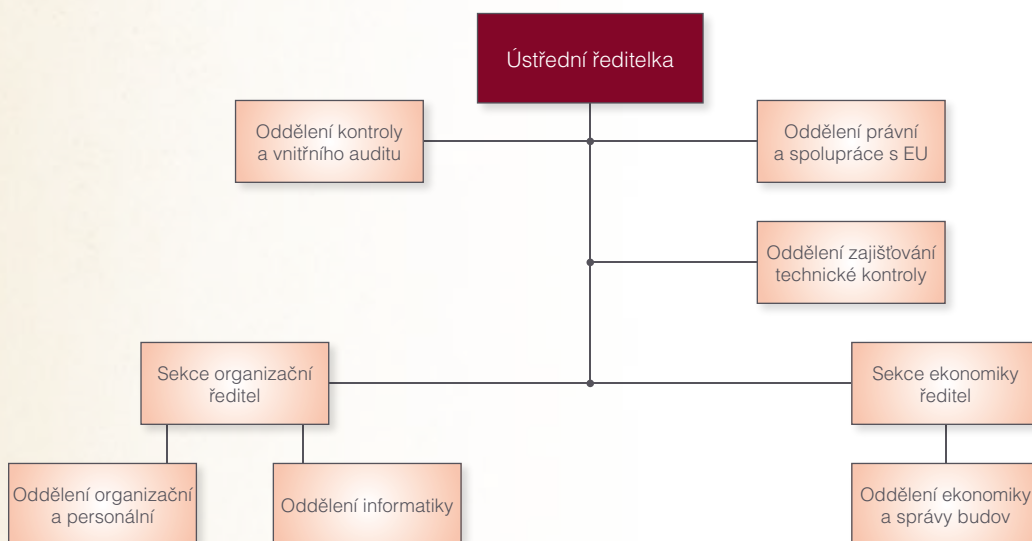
Ústřední ředitelka

Oddělení kontroly a vnitřního auditu

Oddělení právní a spolupráce s EU

Oddělení zajišťování technické kontroly

Sekce organizační ředitel

Sekce ekonomiky ředitel

Oddělení organizační a personální

Oddělení informatiky

Oddělení ekonomiky a správy budov